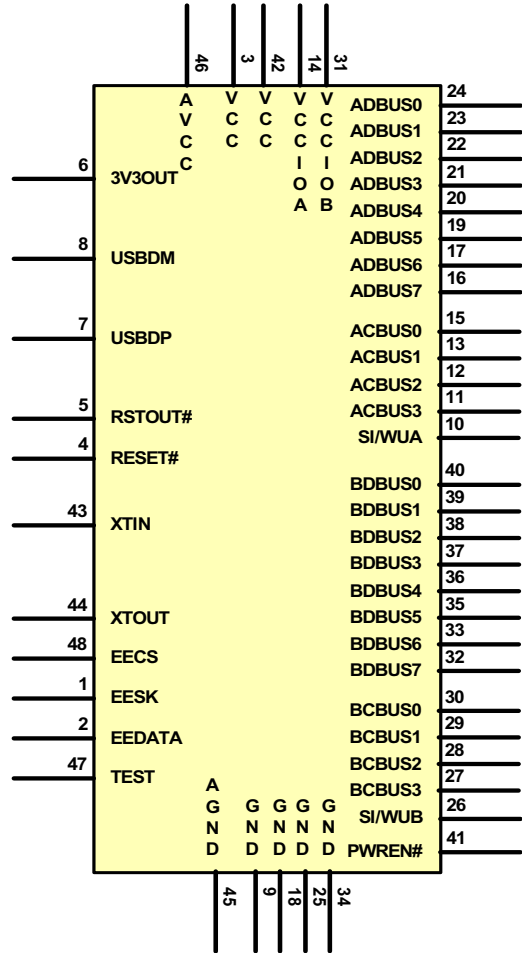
46 3 42 14 31

AVCC VCC VCC VCCIOA VCCIOB

6 3V3OUT
8 USBDM
7 USBDP
5 RSTOUT#
4 RESET#
43 XTIN
44 XTOUT
48 EECS
1 EESK
2 EEDATA
47 TEST

ADBUS0 24
ADBUS1 23
ADBUS2 22
ADBUS3 21
ADBUS4 20
ADBUS5 19
ADBUS6 17
ADBUS7 16
ACBUS0 15
ACBUS1 13
ACBUS2 12
ACBUS3 11
SI/WUA 10
BDBUS0 40
BDBUS1 39
BDBUS2 38
BDBUS3 37
BDBUS4 36
BDBUS5 35
BDBUS6 33
BDBUS7 32
BCBUS0 30
BCBUS1 29
BCBUS2 28
BCBUS3 27
SI/WUB 26
PWREN# 41

AGND GND GND GND GND

45 9 18 25 34